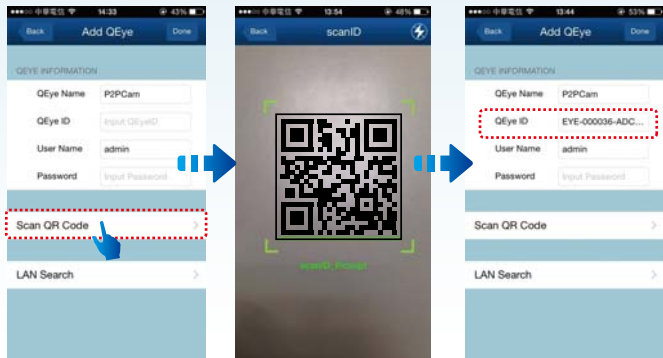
中華電信 14:33 43%

Back Add QEye Done

QEYE INFORMATION

QEye Name P2PCam

QEye ID Input QEyeID

User Name admin

Password Input Password

Scan QR Code

LAN Search

中華電信 13:54 48%

Back scanID

scanID_Prompt

中華電信 13:44 53%

Back Add QEye Done

QEYE INFORMATION

QEye Name P2PCam

QEye ID EYE-000036-ADC...

User Name admin

Password Input Password

Scan QR Code

LAN Search